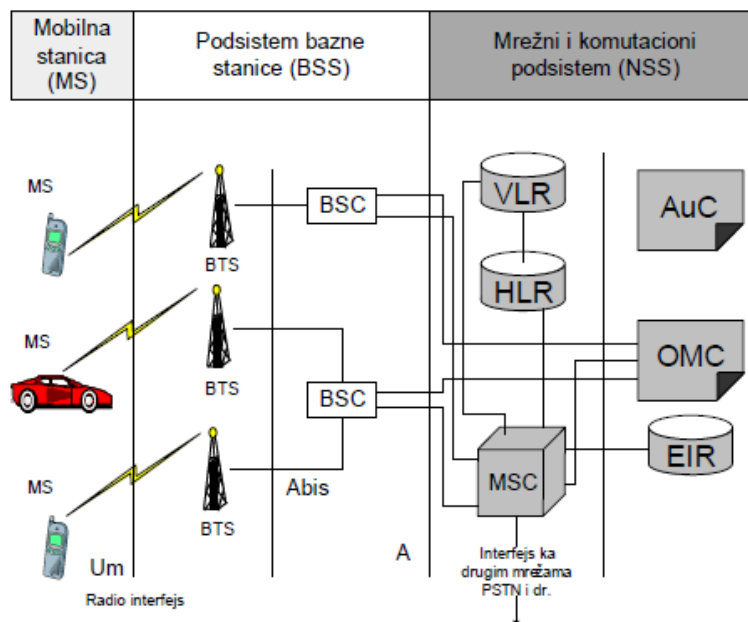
Mobilna stanica (MS)

Podsistem bazne stanice (BSS)

Mrežni i komutacioni podsistem (NSS)

MS

BTS

BSC

VLR

AuC

HLR

MS

BTS

OMC

BSC

EIR

MS

Abis

MSC

BTS

A

Um

Interfejs ka drugim mrežama PSTN i dr.

Radio interfejs